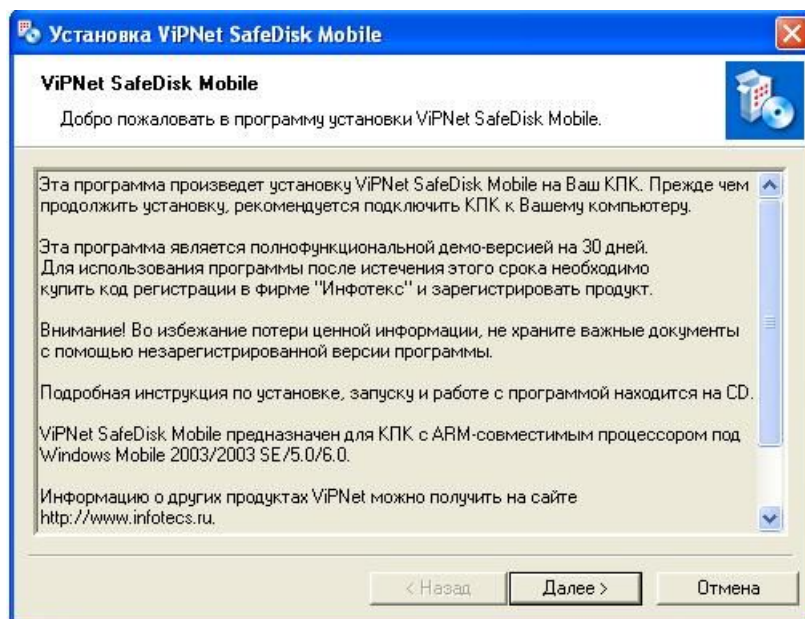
Установка ViPNet SafeDisk Mobile

ViPNet SafeDisk Mobile

Добро пожаловать в программу установки ViPNet SafeDisk Mobile.

Эта программа произведет установку ViPNet SafeDisk Mobile на Ваш КПК. Прежде чем продолжить установку, рекомендуется подключить КПК к Вашему компьютеру.

Эта программа является полнофункциональной демо-версией на 30 дней. Для использования программы после истечения этого срока необходимо купить код регистрации в фирме "Инфотекс" и зарегистрировать продукт.

Внимание! Во избежание потери ценной информации, не храните важные документы с помощью незарегистрированной версии программы.

Подробная инструкция по установке, запуску и работе с программой находится на CD.

ViPNet SafeDisk Mobile предназначен для КПК с ARM-совместимым процессором под Windows Mobile 2003/2003 SE/5.0/6.0.

Информацию о других продуктах ViPNet можно получить на сайте http://www.infotecs.ru.

< Назад
Далее >
Отмена